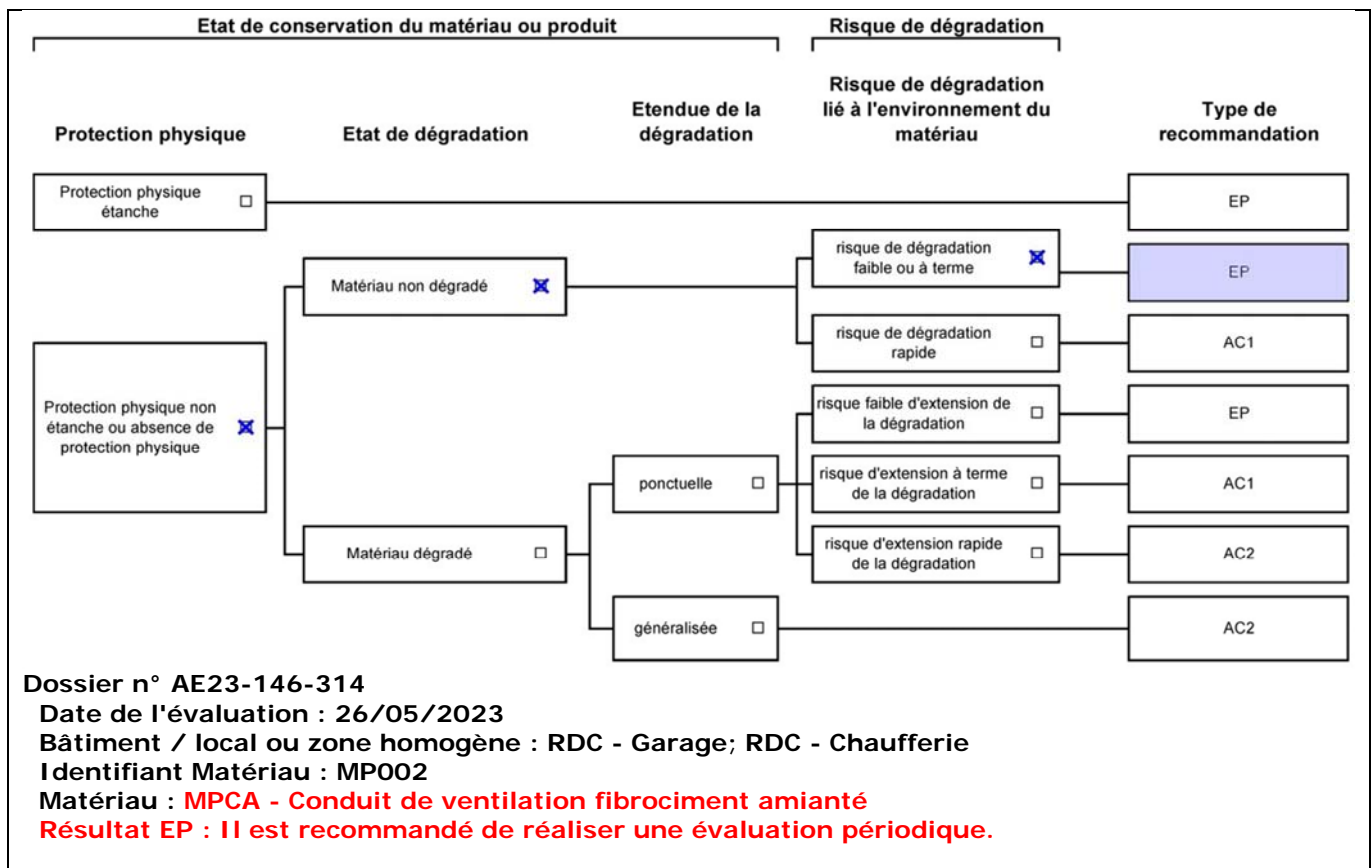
Etat de conservation du matériau ou produit

Risque de dégradation

Protection physique

Etat de dégradation

Etendue de la dégradation

Risque de dégradation lié à l'environnement du matériau

Type de recommandation

Protection physique étanche ☐

EP

Matériau non dégradé ☒

risque de dégradation faible ou à terme ☒

EP

risque de dégradation rapide ☐

AC1

Protection physique non étanche ou absence de protection physique ☒

risque faible d'extension de la dégradation ☐

EP

ponctuelle ☐

risque d'extension à terme de la dégradation ☐

AC1

Matériau dégradé ☐

risque d'extension rapide de la dégradation ☐

AC2

généralisée ☐

AC2

Dossier n° AE23-146-314
Date de l'évaluation : 26/05/2023
Bâtiment / local ou zone homogène : RDC - Garage; RDC - Chaufferie
Identifiant Matériau : MP002
Matériau : MPCA - Conduit de ventilation fibrociment amianté
Résultat EP : Il est recommandé de réaliser une évaluation périodique.